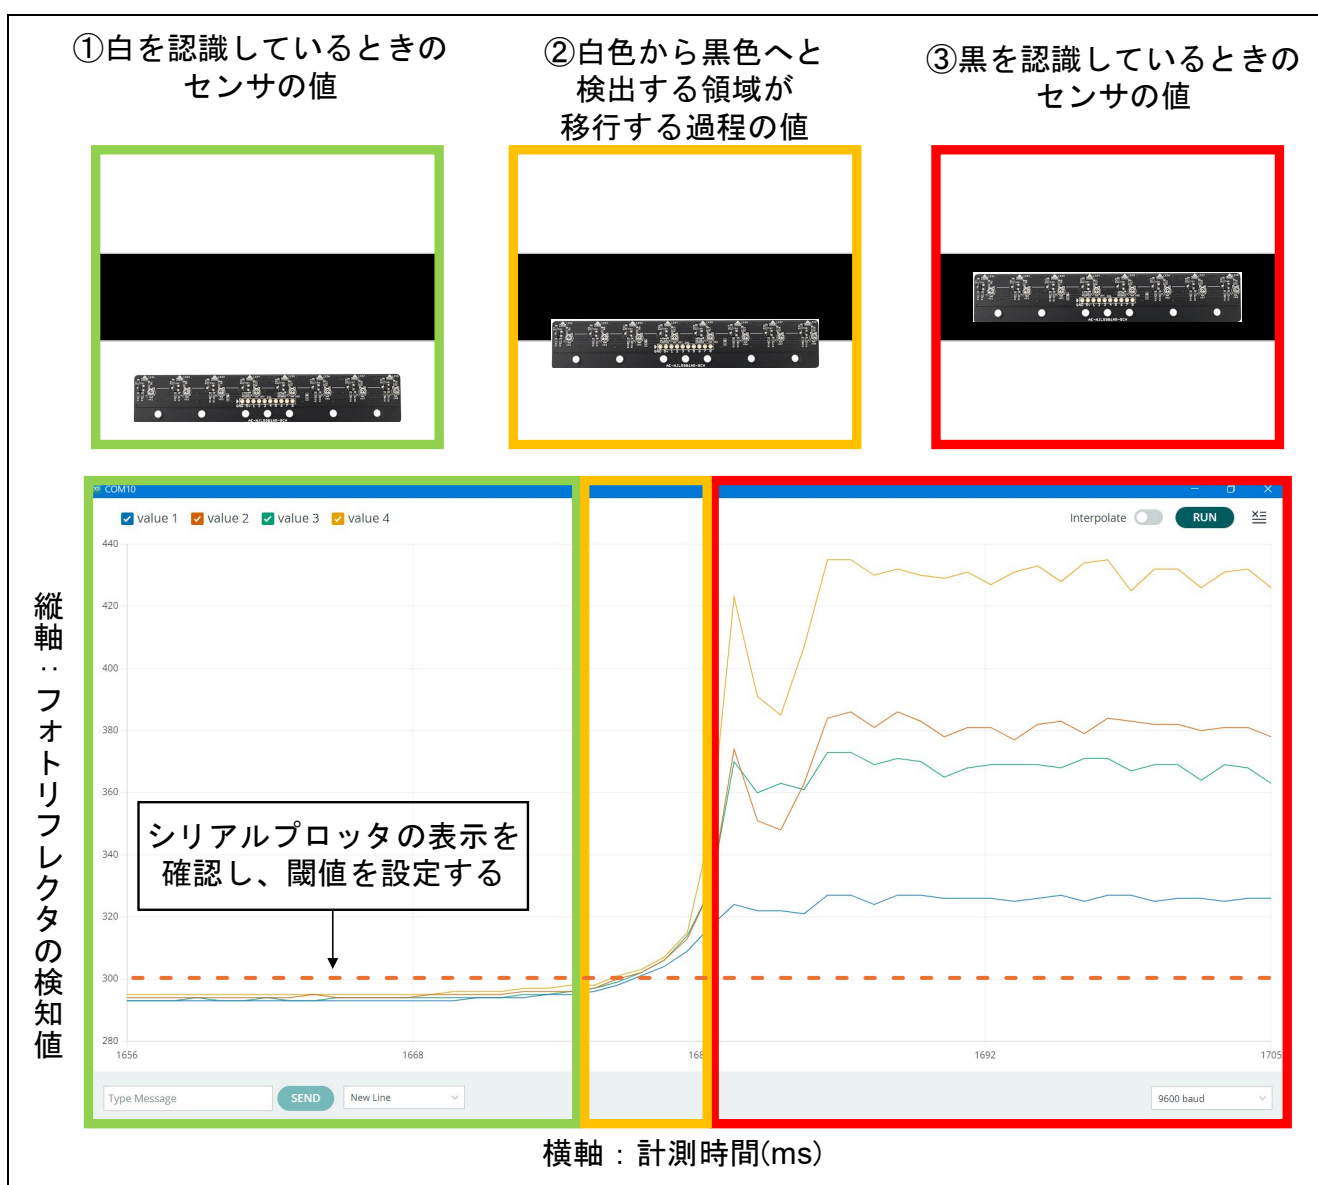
①白を認識しているときのセンサの値

②白色から黒色へと検出する領域が移行する過程の値

③黒を認識しているときのセンサの値

AC-A2L550146-8CH

AC-A2L550146-8CH

AC-A2L550146-8CH

COM10

value 1 value 2 value 3 value 4

Interpolate RUN

440
420
400
380
360
340
320
300
280

1656 1668 168 1692 1705

シリアルプロッタの表示を確認し、閾値を設定する

縦軸：フォトリフレクタの検知値

Type Message SEND New Line

9600 baud

横軸：計測時間(ms)